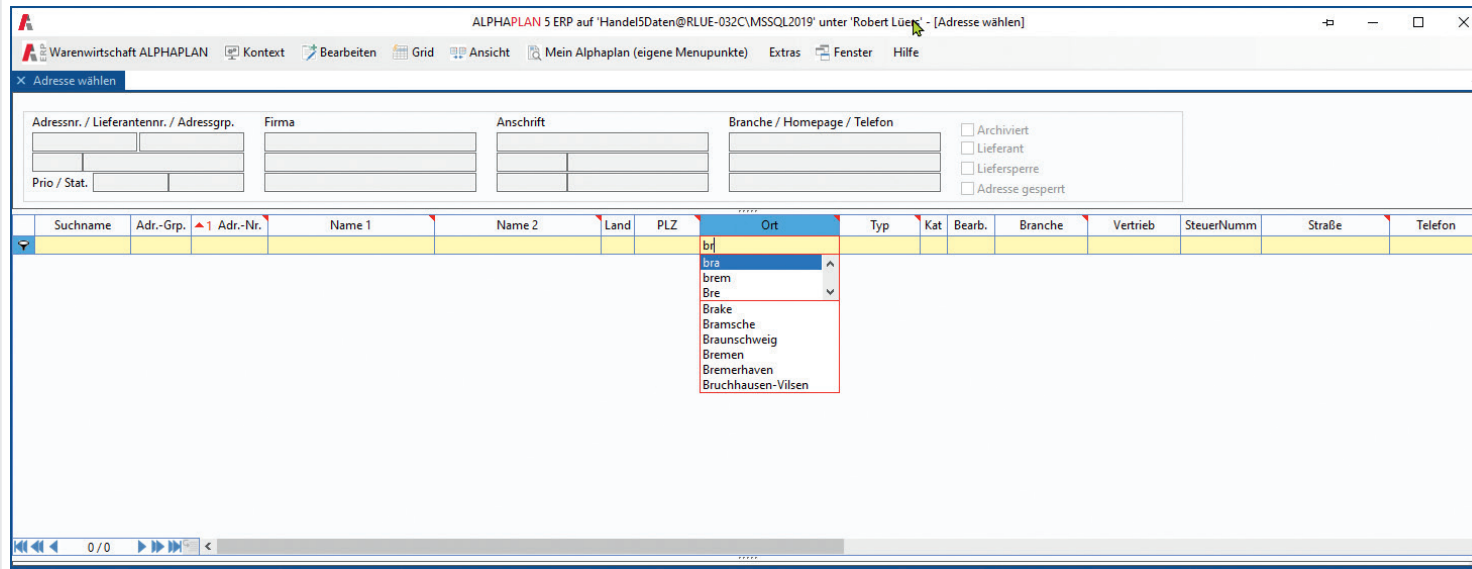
ALPHAPLAN 5 ERP auf 'Handel5Daten@RLUE-032C\MSSQL2019' unter 'Robert Lüe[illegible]' - [Adresse wählen]

Warenwirtschaft ALPHAPLAN Kontext Bearbeiten Grid Ansicht Mein Alphaplan (eigene Menupunkte) Extras Fenster Hilfe

Adresse wählen

Adressnr. / Lieferantennr. / Adressgrp.
Prio / Stat.
Firma
Anschrift
Branche / Homepage / Telefon
Archiviert
Lieferant
Liefersperre
Adresse gesperrt

| Suchname | Adr.-Grp. | 1 Adr.-Nr. | Name 1 | Name 2 | Land | PLZ | Ort | Typ | Kat | Bearb. | Branche | Vertrieb | SteuerNumm | Straße | Telefon |
|---|---|---|---|---|---|---|---|---|---|---|---|---|---|---|---|
| | | | | | | | br | | | | | | | | |

bra
brem
Bre
Brake
Bramsche
Braunschweig
Bremen
Bremerhaven
Bruchhausen-Vilsen

0/0